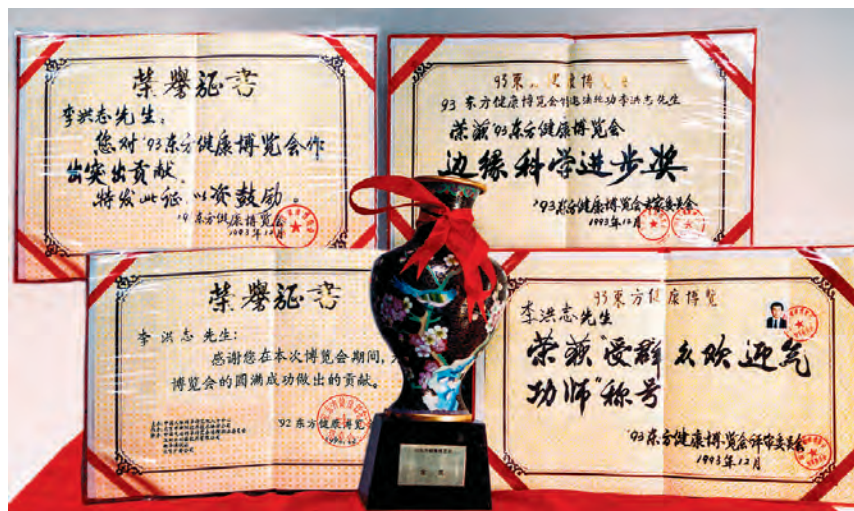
榮譽証書

李洪志先生：
您对'93东方健康博览会作出突出贡献，特发此证，以资鼓励。

'93东方健康博览会
1993年12月

93东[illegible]健康博览会

'93东方健康博览会特邀法轮功李洪志先生

荣获'93东方健康博览会

边缘科学进步奖

'93东方健康博览会评审委员会
1993年12月

榮譽証書

李洪志先生：
感谢您在本次博览会期间，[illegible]博览会的圆满成功做出的贡献。

'92东方健康博览会

93东方健康博览

李洪志先生

荣获"受群众欢迎气功师"称号

'93东方健康博览会评审委员会
1993年12月